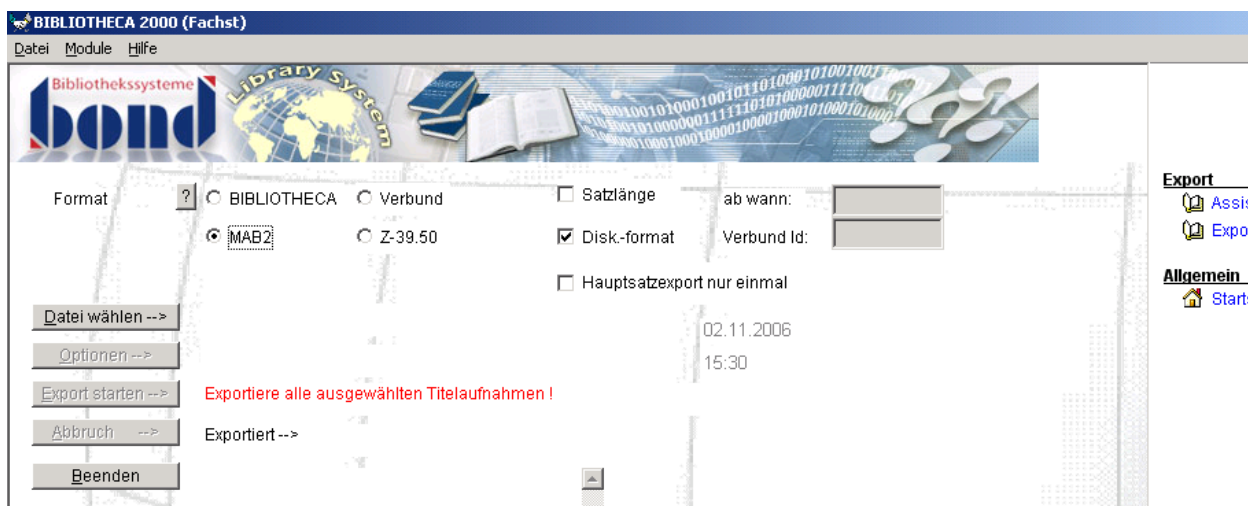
BIBLIOTHECA 2000 (Fachst)

Datei Module Hilfe

Bibliothekssysteme
bond
Library System

Format ? BIBLIOTHECA Verbund
MAB2 Z-39.50

Satzlänge ab wann:
Disk.-format Verbund Id:
Hauptsatzexport nur einmal

Datei wählen -->
Optionen -->
Export starten -->
Abbruch -->
Beenden

02.11.2006
15:30

Exportiere alle ausgewählten Titelaufnahmen !

Exportiert -->

Export
Assis
Expo

Allgemein
Starts